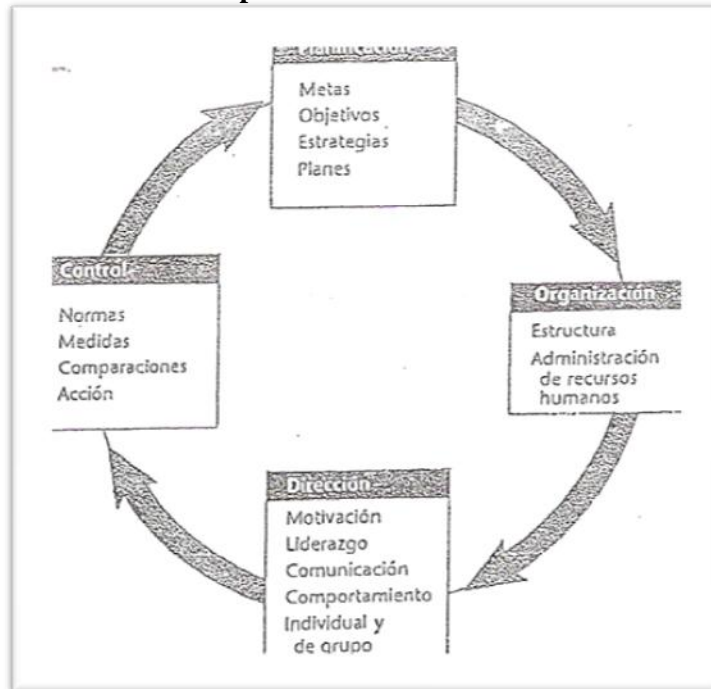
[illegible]

Metas
Objetivos
Estrategias
Planes

Control

Normas
Medidas
Comparaciones
Acción

Organización

Estructura
Administración de recursos humanos

Dirección

Motivación
Liderazgo
Comunicación
Comportamiento
Individual y de grupo